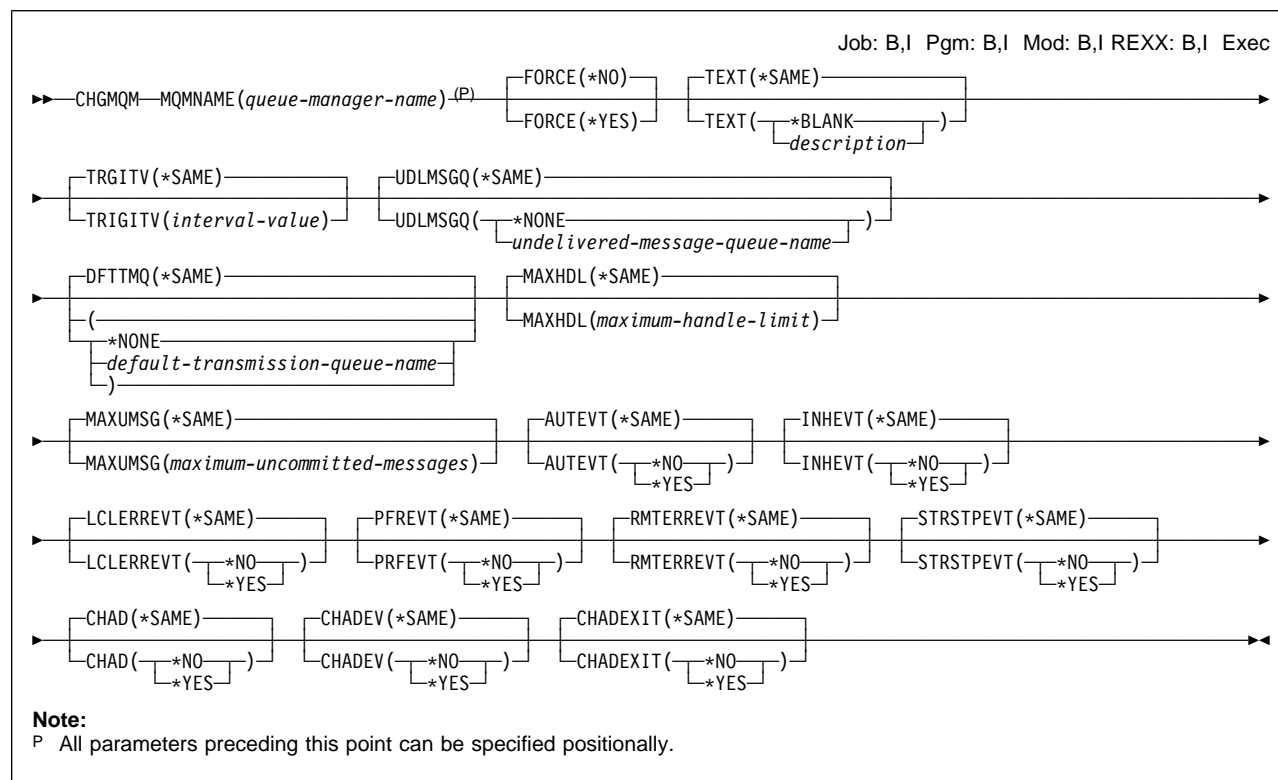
Job: B,I Pgm: B,I Mod: B,I REXX: B,I Exec

CHGMQM MQMNAME(queue-manager-name) (P) FORCE(*NO) FORCE(*YES) TEXT(*SAME) TEXT( *BLANK description )

TRGITV(*SAME) TRIGITV(interval-value) UDLMSGQ(*SAME) UDLMSGQ( *NONE undelivered-message-queue-name )

DFTTMQ(*SAME) ( *NONE default-transmission-queue-name ) MAXHDL(*SAME) MAXHDL(maximum-handle-limit)

MAXUMSG(*SAME) MAXUMSG(maximum-uncommitted-messages) AUTEVT(*SAME) AUTEVT( *NO *YES ) INHEVT(*SAME) INHEVT( *NO *YES )

LCLERREVT(*SAME) LCLERREVT( *NO *YES ) PFREVT(*SAME) PRFEVT( *NO *YES ) RMTERREVT(*SAME) RMTERREVT( *NO *YES ) STRSTPEVT(*SAME) STRSTPEVT( *NO *YES )

CHAD(*SAME) CHAD( *NO *YES ) CHADEV(*SAME) CHADEV( *NO *YES ) CHADEXIT(*SAME) CHADEXIT( *NO *YES )

Note:
P All parameters preceding this point can be specified positionally.